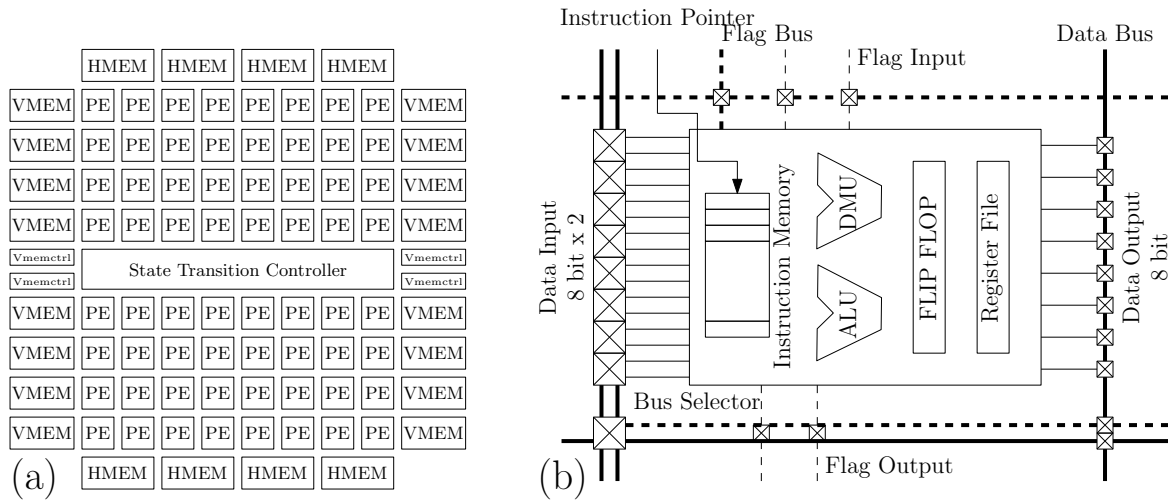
HMEM HMEM HMEM HMEM

VMEM PE PE PE PE PE PE PE PE VMEM

VMEM PE PE PE PE PE PE PE PE VMEM

VMEM PE PE PE PE PE PE PE PE VMEM

VMEM PE PE PE PE PE PE PE PE VMEM

Vmemctrl Vmemctrl State Transition Controller Vmemctrl Vmemctrl

VMEM PE PE PE PE PE PE PE PE VMEM

VMEM PE PE PE PE PE PE PE PE VMEM

VMEM PE PE PE PE PE PE PE PE VMEM

VMEM PE PE PE PE PE PE PE PE VMEM

(a) HMEM HMEM HMEM HMEM

Instruction Pointer
Flag Bus
Flag Input
Data Bus

Data Input 8 bit x 2
Instruction Memory
DMU
ALU
FLIP FLOP
Register File
Data Output 8 bit

Bus Selector
Flag Output
(b)